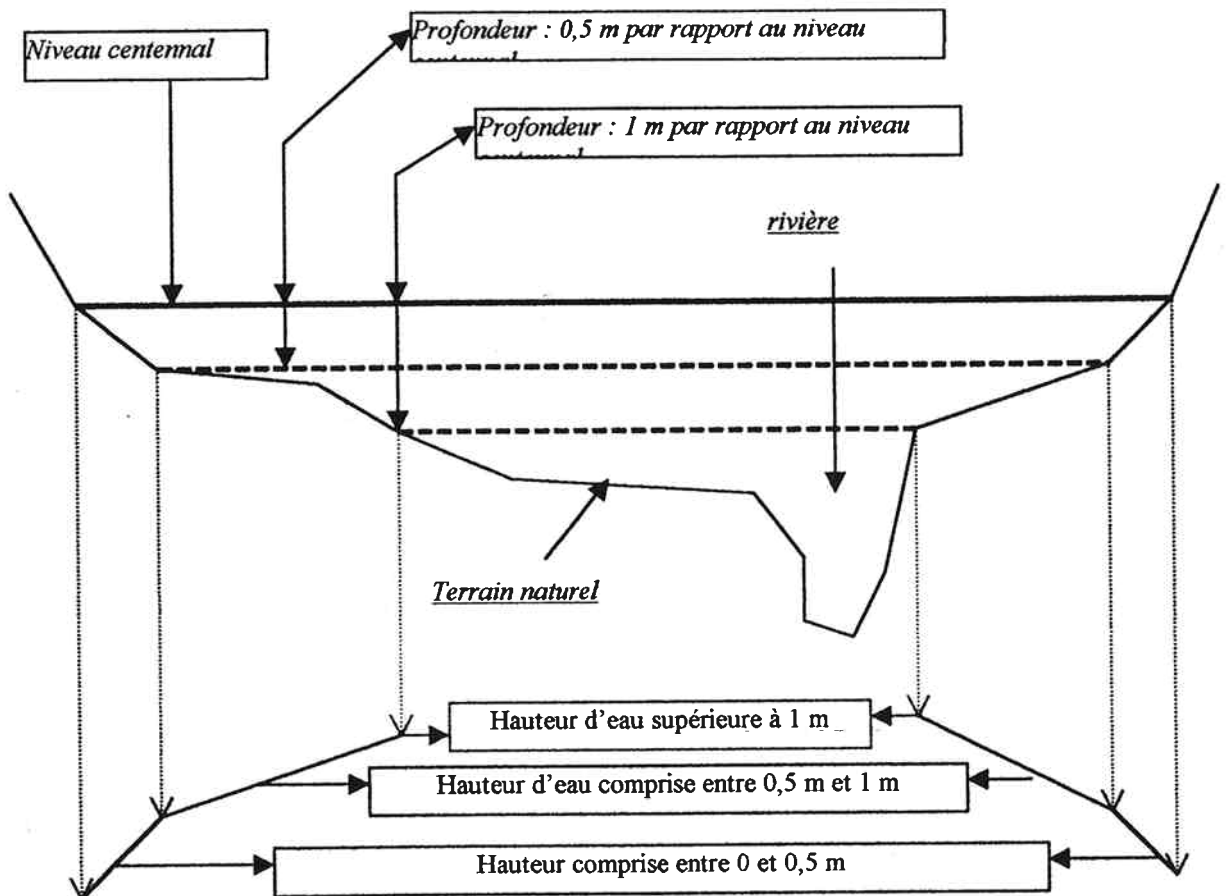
Niveau centennal

Profondeur : 0,5 m par rapport au niveau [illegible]

Profondeur : 1 m par rapport au niveau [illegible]

rivière

Terrain naturel

Hauteur d'eau supérieure à 1 m

Hauteur d'eau comprise entre 0,5 m et 1 m

Hauteur comprise entre 0 et 0,5 m